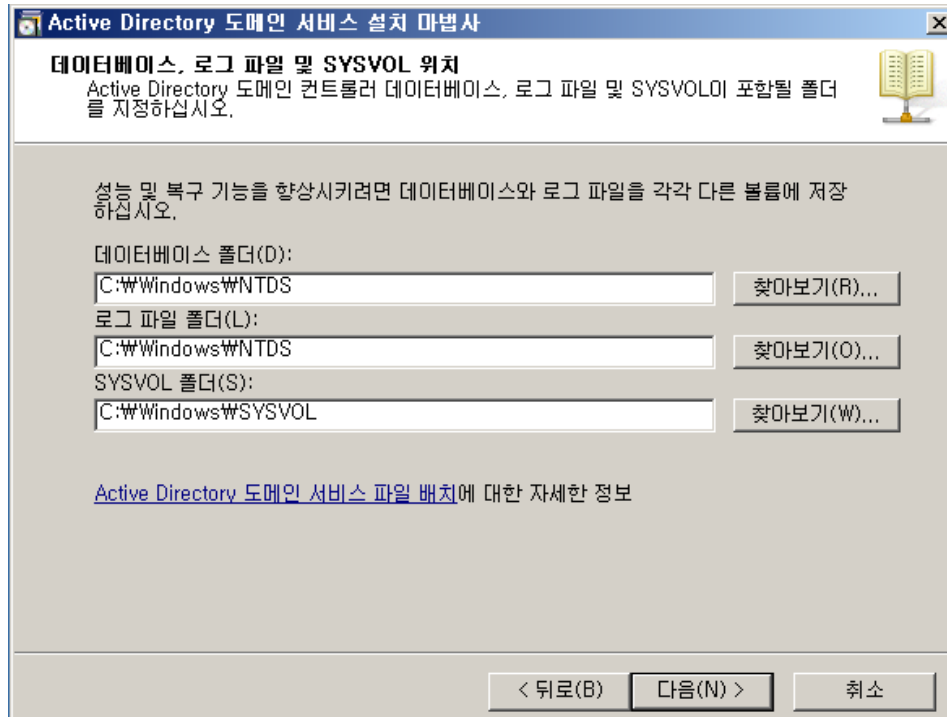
Active Directory 도메인 서비스 설치 마법사

데이터베이스, 로그 파일 및 SYSVOL 위치
Active Directory 도메인 컨트롤러 데이터베이스, 로그 파일 및 SYSVOL이 포함될 폴더를 지정하십시오.

성능 및 복구 기능을 향상시키려면 데이터베이스와 로그 파일을 각각 다른 볼륨에 저장하십시오.

데이터베이스 폴더(D):
C:₩Windows₩NTDS
찾아보기(R)...
로그 파일 폴더(L):
C:₩Windows₩NTDS
찾아보기(O)...
SYSVOL 폴더(S):
C:₩Windows₩SYSVOL
찾아보기(W)...

Active Directory 도메인 서비스 파일 배치에 대한 자세한 정보

< 뒤로(B)
다음(N) >
취소